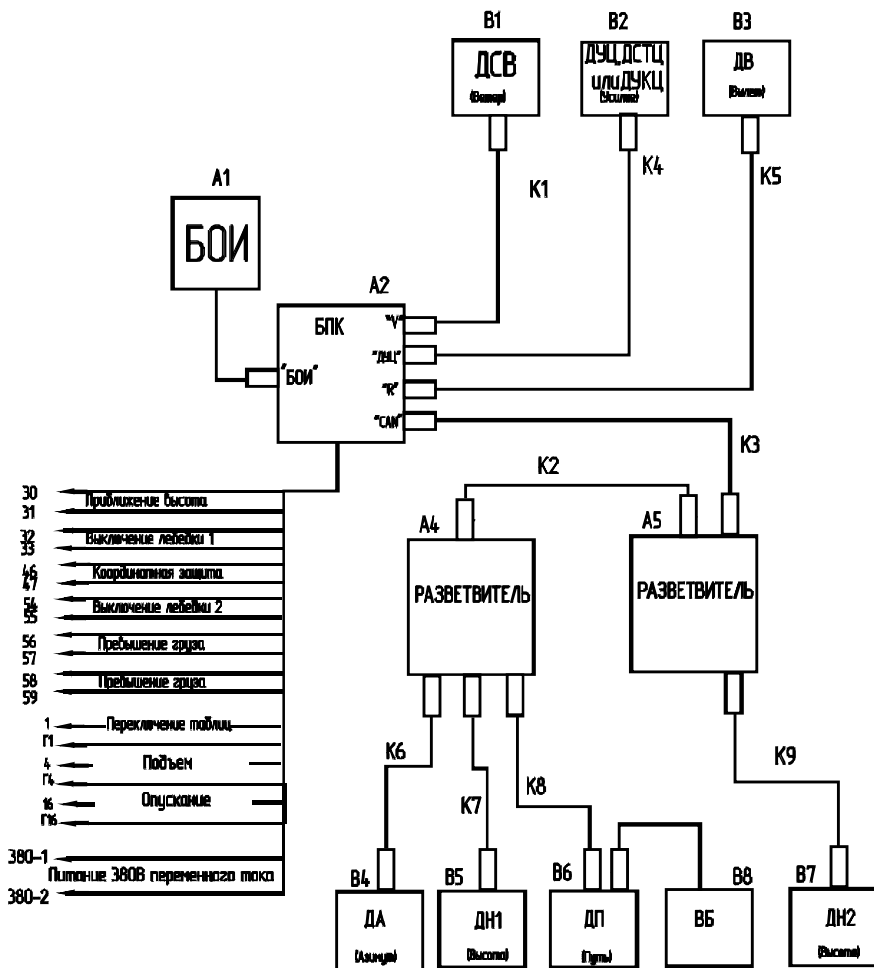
B1
ДСВ
(Ветер)

B2
ДУЦ,ДСТЦ илиДУКЦ
(Усилие)

B3
ДВ
(Вылет)

K1

K4

K5

A1
БОИ

A2
БПК
"V"
"ДУЦ"
"R"
"CAN"
"БОИ"

K3

K2

30
31
Приближение высота

32
33
Выключение лебедки 1

46
47
Координатная защита

54
55
Выключение лебедки 2

56
57
Превышение груза

58
59
Превышение груза

1
Г1
Переключение таблиц

4
Г4
Подъем

16
Г16
Опускание

380-1
380-2
Питание 380В переменного тока

A4
РАЗВЕТВИТЕЛЬ

A5
РАЗВЕТВИТЕЛЬ

K6

K7

K8

K9

B4
ДА
(Азимут)

B5
ДН1
(Высота)

B6
ДП
(Путь)

B8
ВБ

B7
ДН2
(Высота)